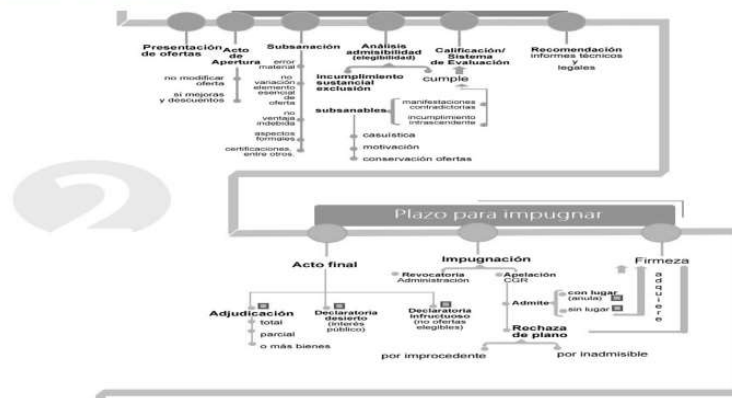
Presentación de ofertas

Acto de Apertura

no modificar oferta

si mejoras y descuentos

Subsanación

error material

no variación elemento esencial de oferta

no ventaja indebida

aspectos formales

certificaciones, entre otros.

Análisis admisibilidad (elegibilidad)

incumplimiento sustancial exclusión

subsanables

casuística

motivación

conservación ofertas

Calificación/ Sistema de Evaluación

cumple

manifestaciones contradictorias

incumplimiento intrascendente

Recomendación informes técnicos y legales

Plazo para impugnar

Acto final

Adjudicación

total

parcial

o más bienes

Declaratoria desierto (interés público)

Impugnación

Revocatoria Administración

Declaratoria infructuoso (no ofertas elegibles)

Apelación CGR

Admite

con lugar (anula)

sin lugar

Rechaza de plano

por improcedente

por inadmisible

Firmeza

adquiere